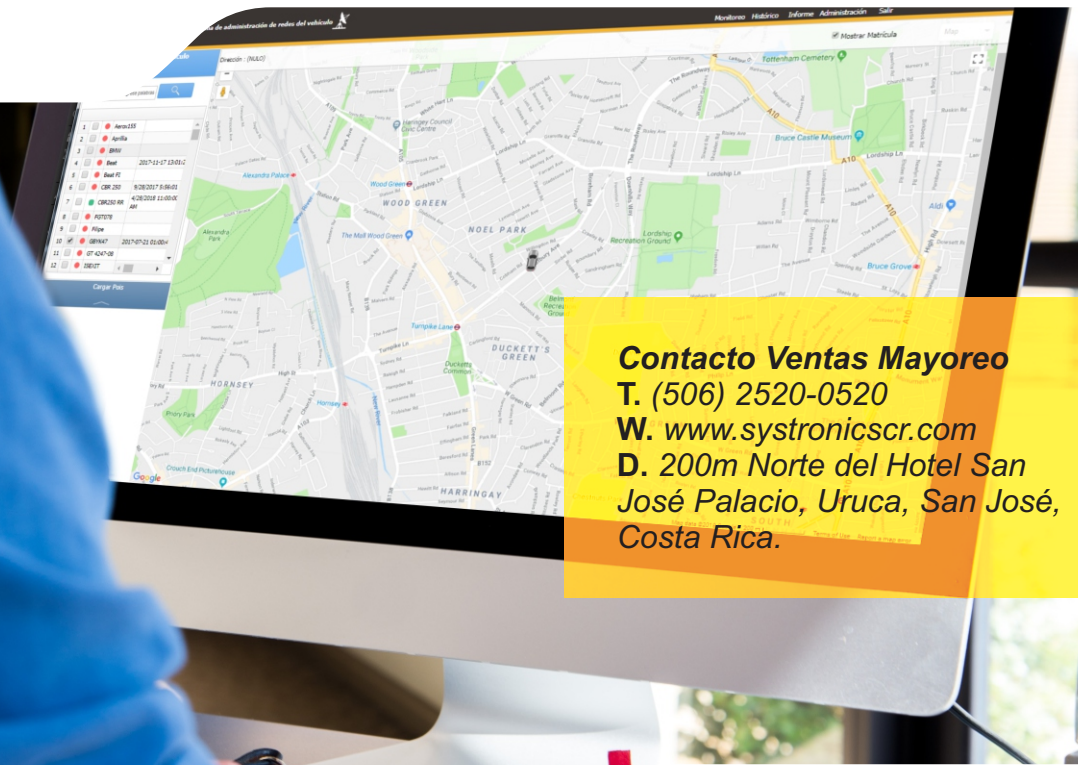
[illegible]a de administración de redes del vehículo

Monitoreo Histórico Informe Administración Salir

Mostrar Matrícula

Dirección : (NULO)

| | | |
|---|---|---|
| 1 | Aerox155 | |
| 2 | Aprilia | |
| 3 | BMW | |
| 4 | Beat | 2017-11-17 13:01 |
| 5 | Beat FI | |
| 6 | CBR 250 | 9/28/2017 5:56:01 |
| 7 | CBR250 RR | 4/28/2018 11:00:00 AM |
| 8 | FGT078 | |
| 9 | Filipe | |
| 10 | GBY647 | 2017-07-21 01:00 |
| 11 | GT 4247-08 | |
| 12 | ISE07 | |

Cargar Pois

Tottenham Cemetery
Bruce Castle Museum
Lordship Ln
Alexandra Palace
Wood Green
WOOD GREEN
NOEL PARK
Alexandra Park
The Mall Wood Green
Lordship Recreation Ground
Bruce Grove
Aldi
Turnpike Lane
Duckett's Common
DUCKETT'S GREEN
HORNSEY
Hornsey
Crouch End Picturehouse
HARRINGAY
Haringey Council Civic Centre
Google

Contacto Ventas Mayoreo
T. (506) 2520-0520
W. www.systronicscr.com
D. 200m Norte del Hotel San José Palacio, Uruca, San José, Costa Rica.